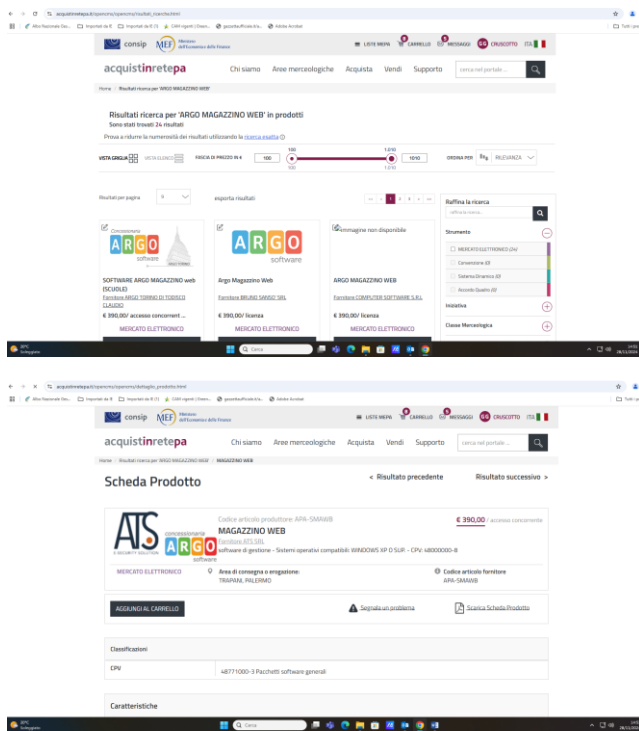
acquistinretepa.it/opencms/opencms/risultati_ricerca.html

consip MEF Ministero dell'Economia e delle Finanze

LISTE MEPA CARRELLO MESSAGGI CRUSCOTTO ITA

acquistinretepa Chi siamo Aree merceologiche Acquista Vendi Supporto cerca nel portale...

Home / Risultati ricerca per 'ARGO MAGAZZINO WEB'

Risultati ricerca per 'ARGO MAGAZZINO WEB' in prodotti

Sono stati trovati 24 risultati

Prova a ridurre la numerosità dei risultati utilizzando la ricerca esatta

VISTA GRIGLIA VISTA ELENCO FASCIA DI PREZZO IN € 100 1.010 100 1010 ORDINA PER RILEVANZA

Risultati per pagina 8 esporta risultati

1 2 3

Raffina la ricerca

raffina la ricerca

Strumento

MERCATO ELETTRONICO (24)

Convenzione (0)

Sistema Dinamico (0)

Accordo Quadro (0)

Iniziativa

Classe Merceologica

Concessionario ARGO software

SOFTWARE ARGO MAGAZZINO web (SCUOLE)

Fornitore ARGO TORINO DI TODISCO CLAUDIO

€ 390,00/ accesso concorrent ...

MERCATO ELETTRONICO

ARGO software

Argo Magazzino Web

Fornitore BRUNO SANSO' SRL

€ 390,00/ licenza

MERCATO ELETTRONICO

Immagine non disponibile

ARGO MAGAZZINO WEB

Fornitore COMPUTER SOFTWARE S.R.L.

€ 390,00/ licenza

MERCATO ELETTRONICO

Cerca

acquistinretepa.it/opencms/opencms/dettaglio_prodotto.html

consip MEF Ministero dell'Economia e delle Finanze

LISTE MEPA CARRELLO MESSAGGI CRUSCOTTO ITA

acquistinretepa Chi siamo Aree merceologiche Acquista Vendi Supporto cerca nel portale...

Home / Risultati ricerca per 'ARGO MAGAZZINO WEB' / MAGAZZINO WEB

Scheda Prodotto

< Risultato precedente Risultato successivo >

ATS A SECURITY SOLUTION concessionaria ARGO software

Codice articolo produttore: APA-SMAWB

MAGAZZINO WEB

Fornitore ATS SRL

software di gestione - Sistemi operativi compatibili WINDOWS XP O SUP. - CPV: 48000000-8

€ 390,00 / accesso concorrente

MERCATO ELETTRONICO

Area di consegna o erogazione: TRAPANI, PALERMO

Codice articolo fornitore APA-SMAWB

AGGIUNGI AL CARRELLO

Segnala un problema

Scarica Scheda Prodotto

Classificazioni

CPV

48771000-3 Pacchetti software generali

Caratteristiche

Cerca